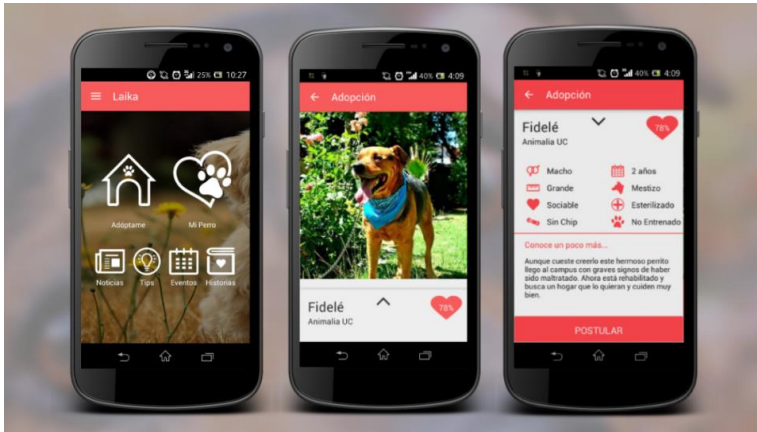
25% 10:27
Laika
Adóptame
Mi Perro
Noticias
Tips
Eventos
Historias

40% 4:09
Adopción
Fidelé
Animalia UC
78%

40% 4:09
Adopción
Fidelé
Animalia UC
78%
Macho
2 años
Grande
Mestizo
Sociable
Esterilizado
Sin Chip
No Entrenado
Conoce un poco más...
Aunque cueste creerlo este hermoso perrito llegó al campus con graves signos de haber sido maltratado. Ahora está rehabilitado y busca un hogar que lo quieran y cuiden muy bien.
POSTULAR